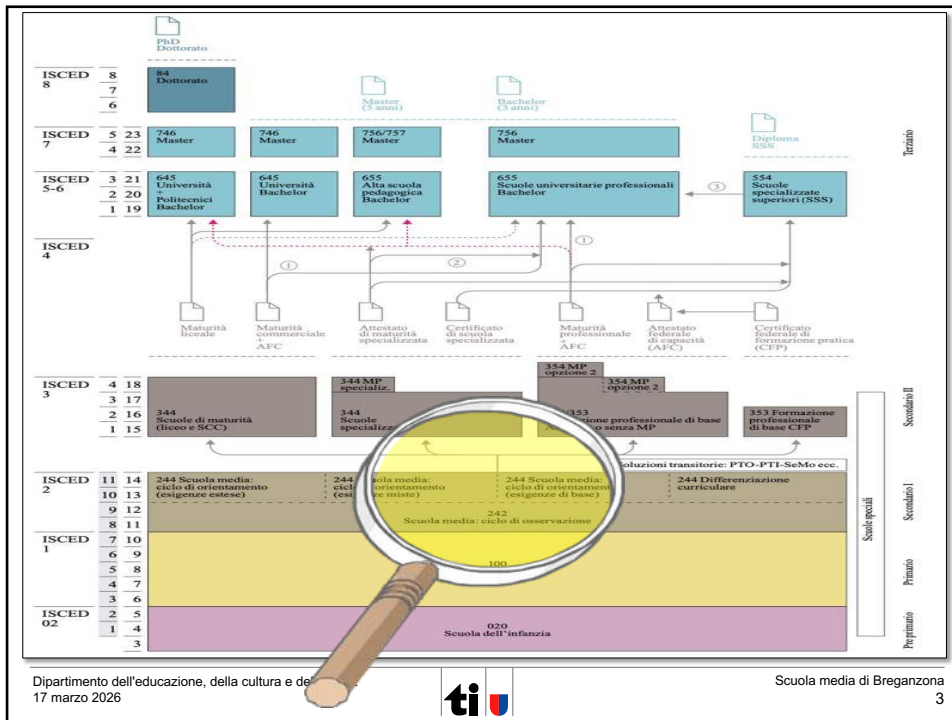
PhD
Dottorato

| ISCED 8 | 8 | 84 Dottorato |
|---|---|---|
| | 7 | |
| | 6 | |

Master (5 anni)

Bachelor (3 anni)

Diploma SSS

ISCED 7 | 5 23 | 4 22

746 Master

746 Master

756/757 Master

756 Master

Terziario

ISCED 5-6 | 3 21 | 2 20 | 1 19

645 Università + Politecnici Bachelor

645 Università Bachelor

655 Alta scuola pedagogica Bachelor

655 Scuole universitarie professionali Bachelor

3

554 Scuole specializzate superiori (SSS)

ISCED 4

1

2

1

Maturità liceale

Maturità commerciale + AFC

Attestato di maturità specializzata

Certificato di scuola specializzata

Maturità professionale + AFC

Attestato federale di capacità (AFC)

Certificato federale di formazione pratica (CFP)

ISCED 3 | 4 18 | 3 17 | 2 16 | 1 15

354 MP opzione 2

344 MP specializ.

354 MP opzione 2

344 Scuole di maturità (liceo e SCC)

344 Scuole specializ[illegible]

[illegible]353 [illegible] zione professionale di base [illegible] o senza MP

353 Formazione professionale di base CFP

Secondario II

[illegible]oluzioni transitorie: PTO-PTI-SeMo ecc.

ISCED 2 | 11 14 | 10 13 | 9 12 | 8 11

244 Scuola media: ciclo di orientamento (esigenze estese)

244 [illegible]uola media: ciclo di orientamento (esi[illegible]e miste)

244 Scuola media: ciclo di orientamento (esigenze di base)

244 Differenziazione curriculare

242 Scuola media: ciclo di osservazione

Scuole speciali

Secondario I

ISCED 1 | 7 10 | 6 9 | 5 8 | 4 7 | 3 6

100

Primario

ISCED 02 | 2 5 | 1 4 | 3

020 Scuola dell'infanzia

Pre primario

Dipartimento dell'educazione, della cultura e de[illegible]
17 marzo 2026

ti

Scuola media di Breganzona
3